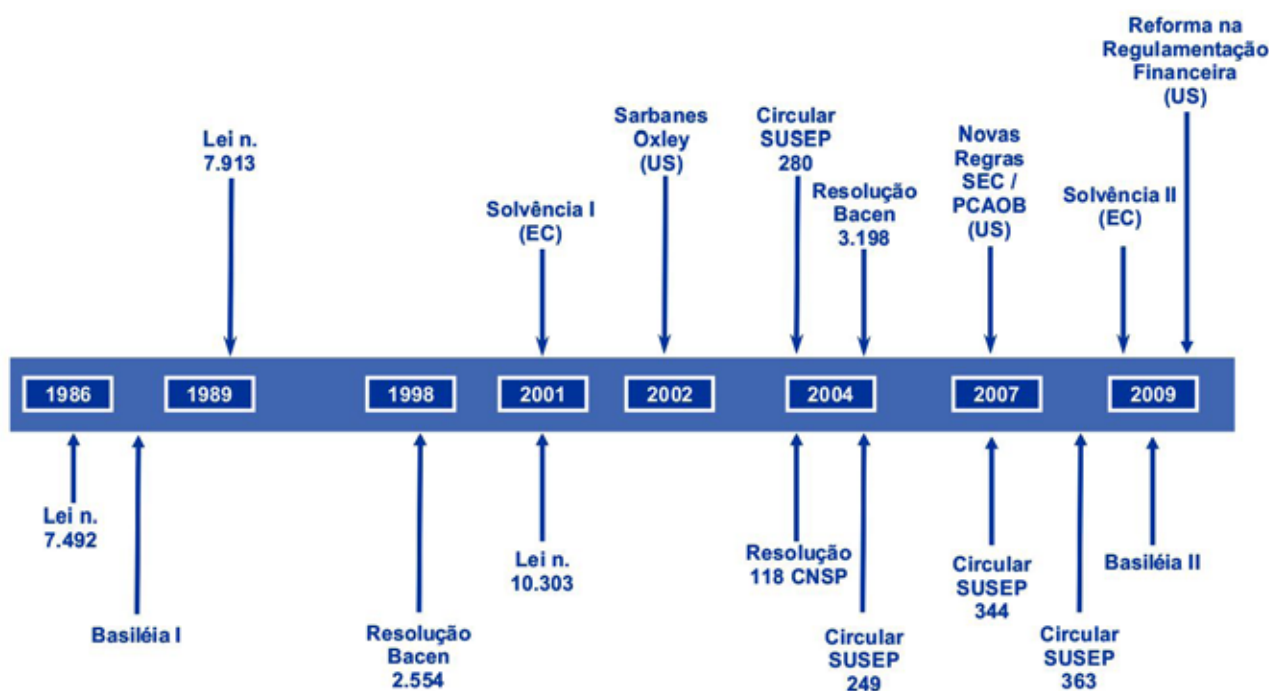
Reforma na Regulamentação Financeira (US)

Lei n. 7.913

Sarbanes Oxley (US)

Circular SUSEP 280

Novas Regras SEC / PCAOB (US)

Resolução Bacen 3.198

Solvência I (EC)

Solvência II (EC)

1986
1989
1998
2001
2002
2004
2007
2009

Lei n. 7.492

Basiléia I

Resolução Bacen 2.554

Lei n. 10.303

Resolução 118 CNSP

Circular SUSEP 249

Circular SUSEP 344

Circular SUSEP 363

Basiléia II